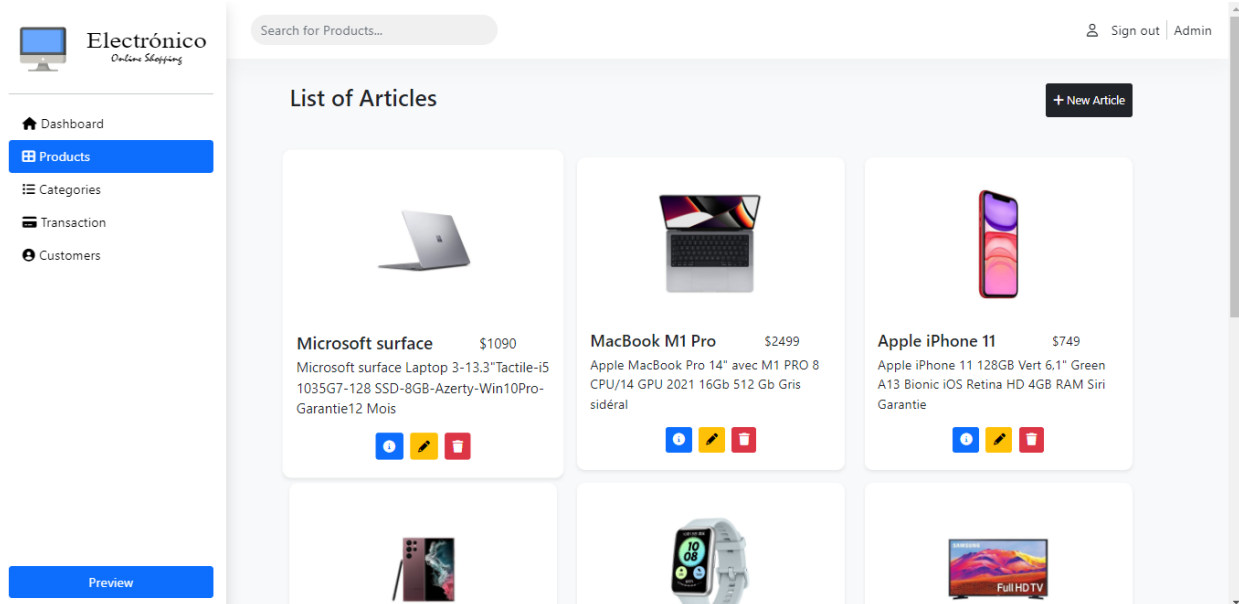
Electrónico
Online Shopping

Dashboard
Products
Categories
Transaction
Customers

Preview

Search for Products...

Sign out | Admin

List of Articles

+ New Article

Microsoft surface $1090
Microsoft surface Laptop 3-13.3"Tactile-i5 1035G7-128 SSD-8GB-Azerty-Win10Pro-Garantie12 Mois

MacBook M1 Pro $2499
Apple MacBook Pro 14" avec M1 PRO 8 CPU/14 GPU 2021 16Gb 512 Gb Gris sidéral

Apple iPhone 11 $749
Apple iPhone 11 128GB Vert 6,1" Green A13 Bionic iOS Retina HD 4GB RAM Siri Garantie

10
08

SAMSUNG
Full HD TV